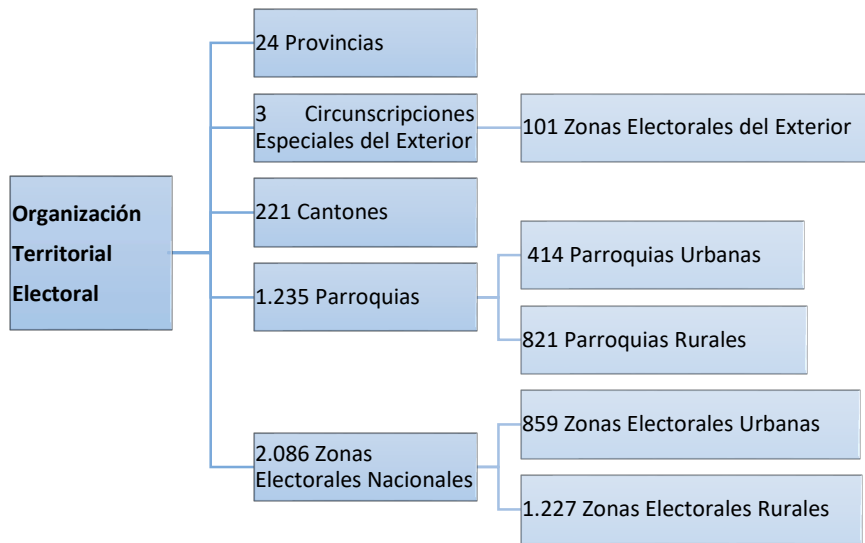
Organización Territorial Electoral

24 Provincias

3 Circunscripciones Especiales del Exterior

101 Zonas Electorales del Exterior

221 Cantones

1.235 Parroquias

414 Parroquias Urbanas

821 Parroquias Rurales

2.086 Zonas Electorales Nacionales

859 Zonas Electorales Urbanas

1.227 Zonas Electorales Rurales